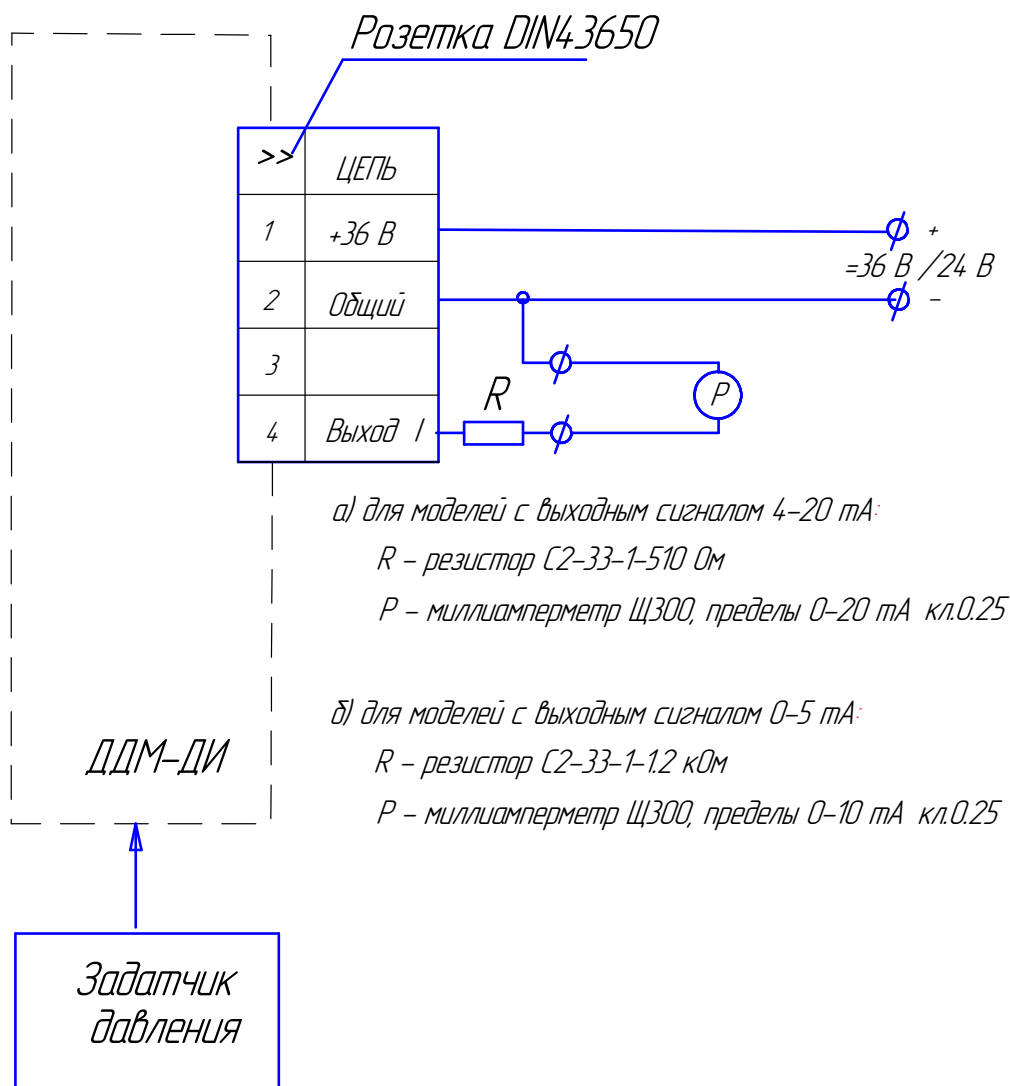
Розетка DIN43650

| >> | ЦЕПЬ |
|---|---|
| 1 | +36 В |
| 2 | Общий |
| 3 | |
| 4 | Выход I |

+
=36 В / 24 В
–

R

P

а) для моделей с выходным сигналом 4–20 mA:
R – резистор С2-33-1-510 Ом
P – миллиамперметр Щ300, пределы 0–20 mA кл.0.25

б) для моделей с выходным сигналом 0–5 mA:
R – резистор С2-33-1-1.2 кОм
P – миллиамперметр Щ300, пределы 0–10 mA кл.0.25

ДДМ-ДИ

Задатчик давления